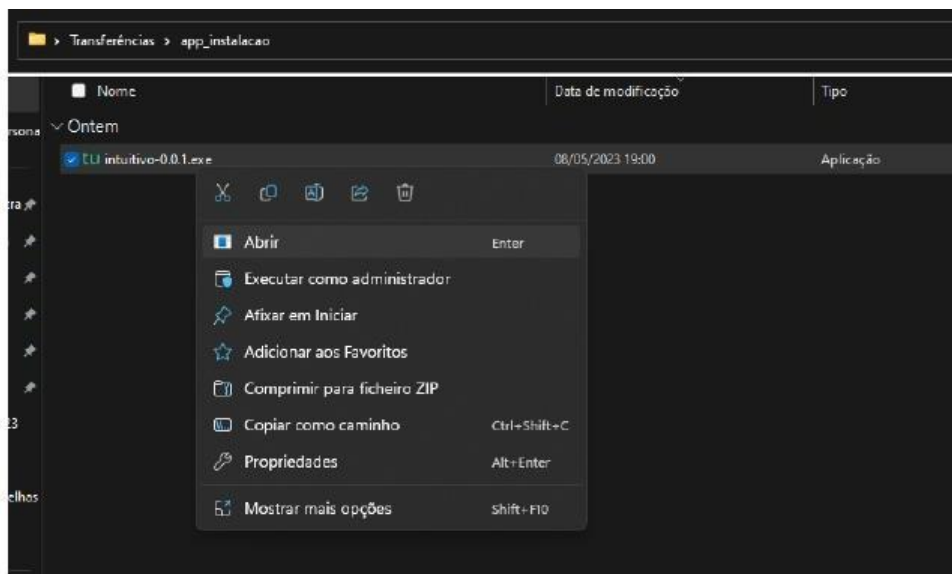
> Transferências > app_instalacao

Nome | Data de modificação | Tipo

rsona

Ontem

intuitivo-0.0.1.exe 08/05/2023 19:00 Aplicação

tra

3

elhos

Abrir Enter

Executar como administrador

Afixar em Iniciar

Adicionar aos Favoritos

Comprimir para ficheiro ZIP

Copiar como caminho Ctrl+Shift+C

Propriedades Alt+Enter

Mostrar mais opções Shift+F10